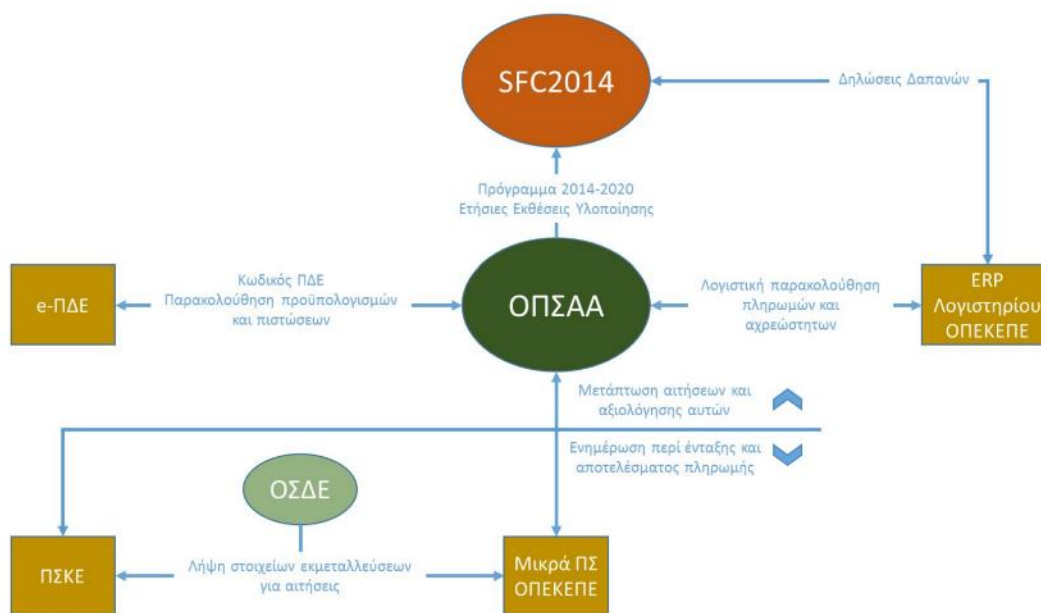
SFC2014

Δηλώσεις Δαπανών

Πρόγραμμα 2014-2020
Ετήσιες Εκθέσεις Υλοποίησης

e-ΠΔΕ

Κωδικός ΠΔΕ
Παρακολούθηση προϋπολογισμών και πιστώσεων

ΟΠΣΑΑ

Λογιστική παρακολούθηση πληρωμών και αχρεώστητων

ERP
Λογιστηρίου
ΟΠΕΚΕΠΕ

Μετάπτωση αιτήσεων και αξιολόγησης αυτών

Ενημέρωση περί ένταξης και αποτελέσματος πληρωμής

ΟΣΔΕ

ΠΣΚΕ

Λήψη στοιχείων εκμεταλλεύσεων για αιτήσεις

Μικρά ΠΣ
ΟΠΕΚΕΠΕ